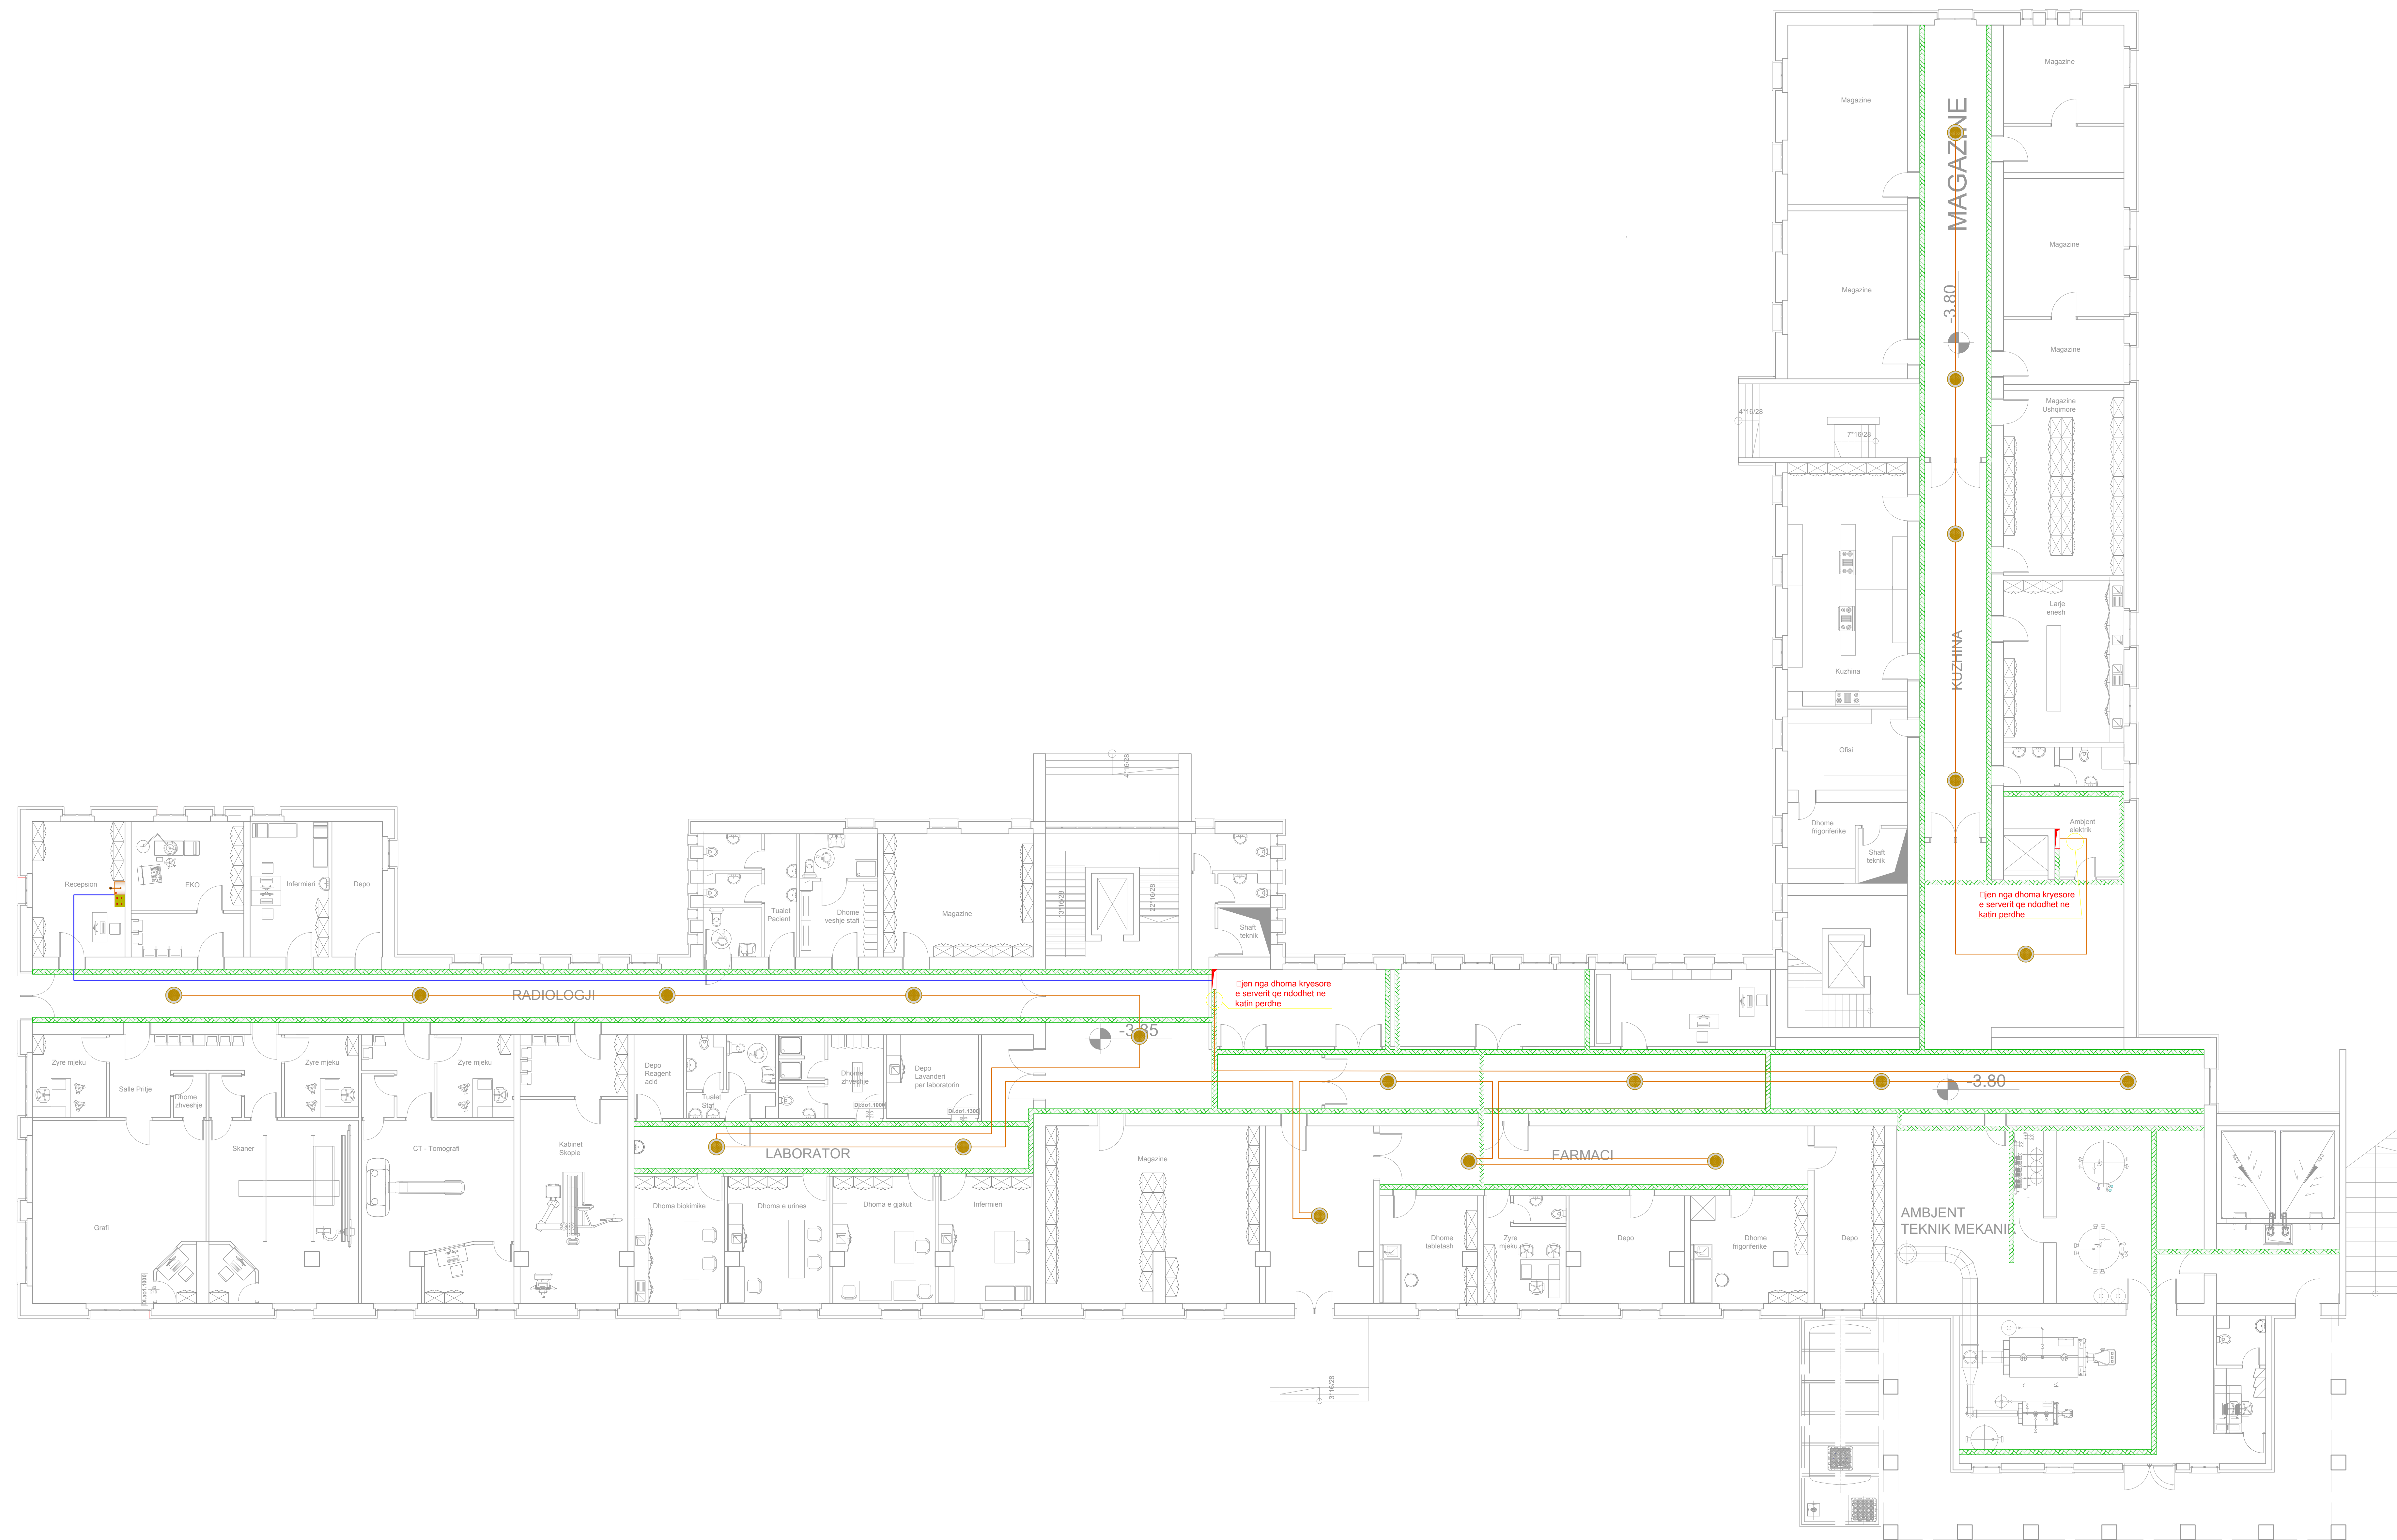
Magazine

Magazine

MAGAZINE

Magazine

Magazine

-3.80

Magazine

Magazine Ushqimore

4"16/28

7"16/28

Larje enesh

Kuzhina

KUZHINA

Offisi

Dhome frigoriferike

Shaft teknik

Ambjent elektrik

jen nga dhoma kryesore e serverit qe ndodhet ne katin perdhe

4"16/28

Recepsion

EKO

Infermieri

Depo

Tualet Pacient

Dhome veshje stafi

Magazine

13"16/28

22"16/28

Shaft teknik

jen nga dhoma kryesore e serverit qe ndodhet ne katin perdhe

RADIOLOGJI

-3.85

Zyre mjeku

Salle Pritje

Dhome zhveshje

Zyre mjeku

Zyre mjeku

Depo Reagent acid

Tualet Staf

Dhome zhveshje

Depo Lavanderi per laboratorin

-3.80

Skaner

CT - Tomografi

Kabinet Skopie

LABORATOR

Magazine

FARMACI

Grafi

Dhoma biokimike

Dhoma e urines

Dhoma e gjakut

Infermieri

Dhome tabletash

Zyre mjeku

Depo

Dhome frigoriferike

Depo

AMBJENT TEKNIK MEKANI

3"16/28